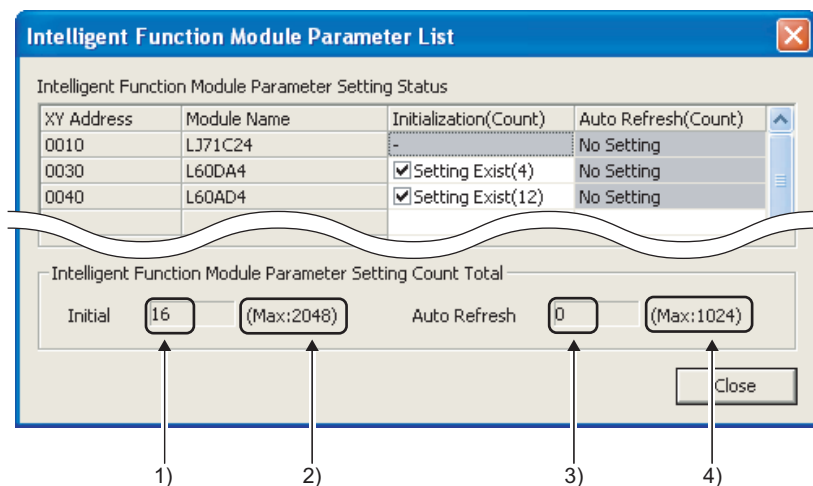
Intelligent Function Module Parameter List

Intelligent Function Module Parameter Setting Status

| XY Address | Module Name | Initialization(Count) | Auto Refresh(Count) |
|---|---|---|---|
| 0010 | LJ71C24 | - | No Setting |
| 0030 | L60DA4 | ☑ Setting Exist(4) | No Setting |
| 0040 | L60AD4 | ☑ Setting Exist(12) | No Setting |

Intelligent Function Module Parameter Setting Count Total

Initial 16 (Max:2048) Auto Refresh 0 (Max:1024)

Close

1) 2) 3) 4)